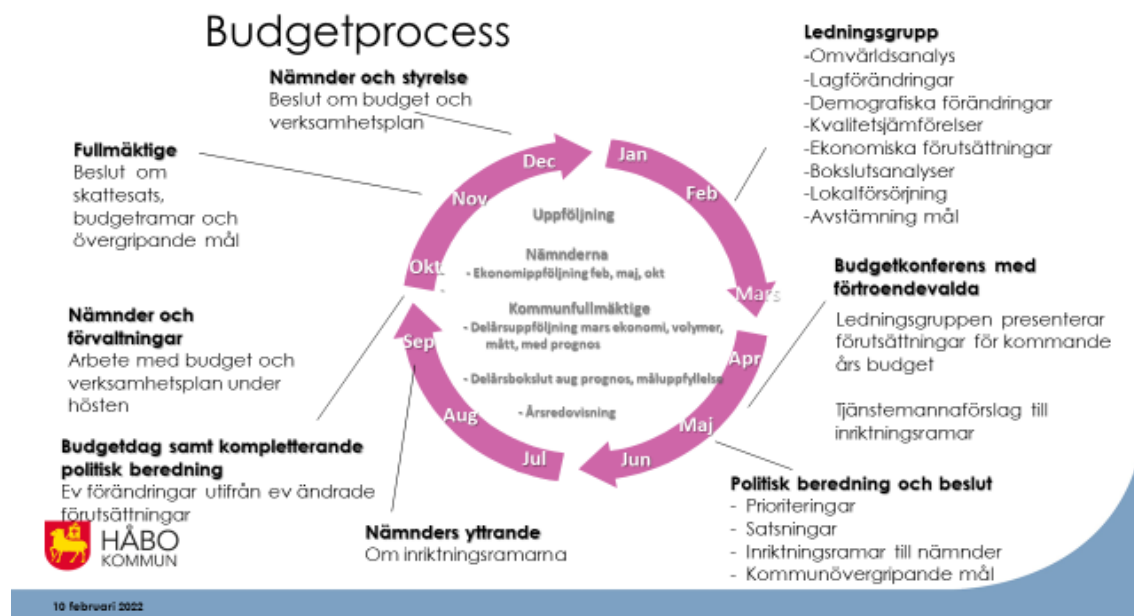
Budgetprocess

Nämnder och styrelse
Beslut om budget och verksamhetsplan

Ledningsgrupp
-Omvärldsanalys
-Lagförändringar
-Demografiska förändringar
-Kvalitetsjämförelser
-Ekonomiska förutsättningar
-Bokslutsanalyser
-Lokalförsörjning
-Avstämning mål

Fullmäktige
Beslut om skattesats, budgetramar och övergripande mål

Dec Jan Feb Mars Apr Maj Jun Jul Aug Sep Okt Nov

Uppföljning

Nämnderna
- Ekonomiuppföljning feb, maj, okt

Kommunfullmäktige
- Delårsuppföljning mars ekonomi, volymer, mått, med prognos

- Delårsbokslut aug prognos, måluppfyllelse

- Årsredovisning

Budgetkonferens med förtroendevalda
Ledningsgruppen presenterar förutsättningar för kommande års budget

Tjänstemannaförslag till inriktningsramar

Nämnder och förvaltningar
Arbete med budget och verksamhetsplan under hösten

Budgetdag samt kompletterande politisk beredning
Ev förändringar utifrån ev ändrade förutsättningar

Politisk beredning och beslut
- Prioriteringar
- Satsningar
- Inriktningsramar till nämnder
- Kommunövergripande mål

Nämnders yttrande
Om inriktningsramarna

HÅBO KOMMUN

10 februari 2022